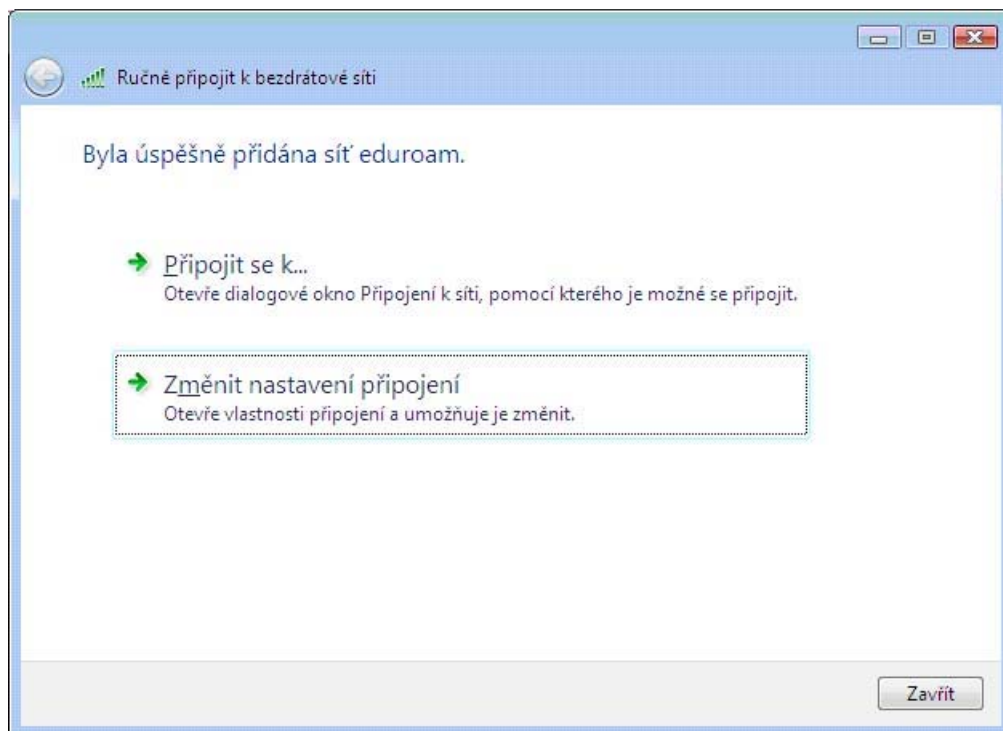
Ručně připojit k bezdrátové síti

Byla úspěšně přidána síť eduroam.

Připojit se k...
Otevře dialogové okno Připojení k síti, pomocí kterého je možné se připojit.

Změnit nastavení připojení
Otevře vlastnosti připojení a umožňuje je změnit.

Zavřít